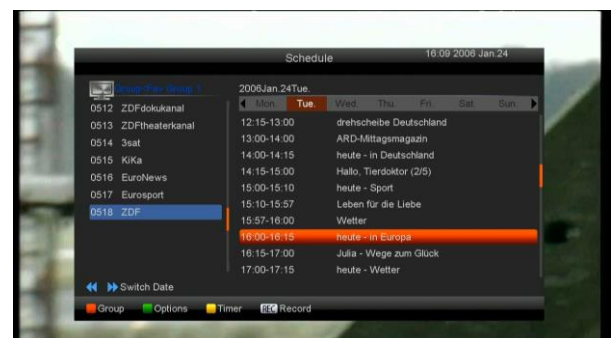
Schedule

16:09 2006 Jan.24

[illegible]

0512 ZDFdokukanal
0513 ZDFtheaterkanal
0514 3sat
0515 KiKa
0516 EuroNews
0517 Eurosport
0518 ZDF

2006Jan.24Tue.

Mon. Tue. Wed. Thu. Fri. Sat. Sun.

| | |
|---|---|
| 12:15-13:00 | drehscheibe Deutschland |
| 13:00-14:00 | ARD-Mittagsmagazin |
| 14:00-14:15 | heute - in Deutschland |
| 14:15-15:00 | Hallo, Tierdoktor (2/5) |
| 15:00-15:10 | heute - Sport |
| 15:10-15:57 | Leben für die Liebe |
| 15:57-16:00 | Wetter |
| 16:00-16:15 | heute - in Europa |
| 16:15-17:00 | Julia - Wege zum Glück |
| 17:00-17:15 | heute - Wetter |

Switch Date

Group Options Timer REC Record